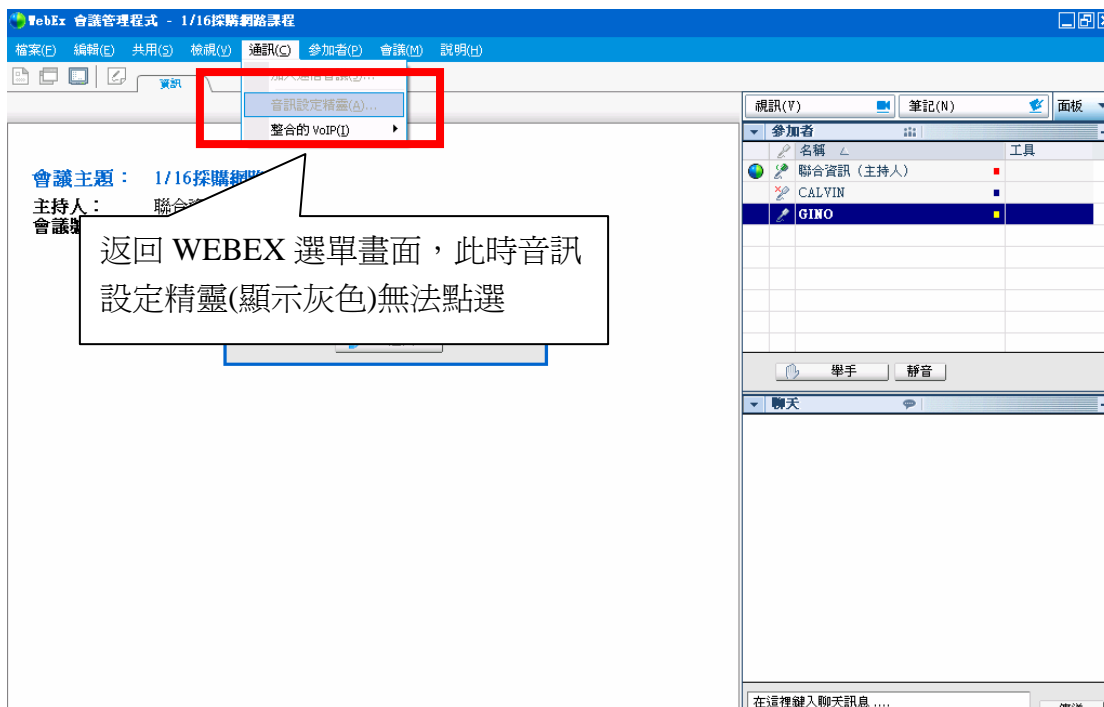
WebEx 會議管理程式 - 1/16採購網路課程

檔案(F) 編輯(E) 共用(S) 檢視(V) 通訊(C) 參加者(P) 會議(M) 說明(H)

資訊

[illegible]
音訊設定精靈(A)...
整合的 VoIP(I)

視訊(V) 筆記(N) 面板

參加者
名稱
工具
聯合資訊（主持人）
CALVIN
GINO

會議主題： 1/16採購網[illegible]
主持人： 聯合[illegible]
會議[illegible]

返回 WEBEX 選單畫面，此時音訊設定精靈(顯示灰色)無法點選

舉手 靜音

聊天

在這裡鍵入聊天訊息 ....
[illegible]